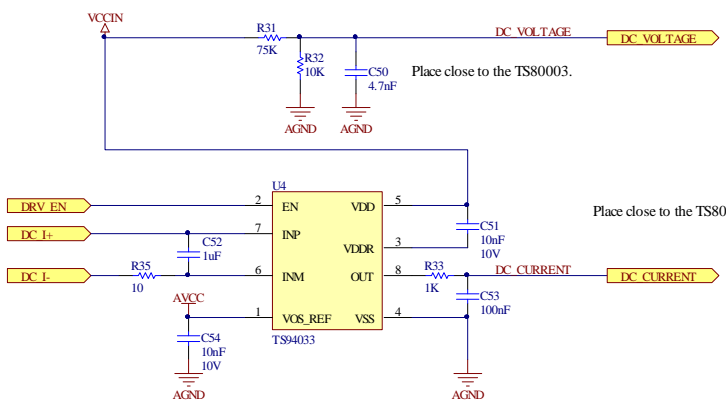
VCCIN
R31
75K
R32
10K
C50
4.7nF
AGND
AGND
DC_VOLTAGE
DC_VOLTAGE
Place close to the TS80003.

U4
DRV_EN
DC_I+
DC_I-
R35
10
C52
1uF
AVCC
C54
10nF
10V
AGND
2 EN
7 INP
6 INM
1 VOS_REF
VDD 5
VDDR 3
OUT 8
VSS 4
TS94033
C51
10nF
10V
R33
1K
C53
100nF
AGND
DC_CURRENT
DC_CURRENT
Place close to the TS80